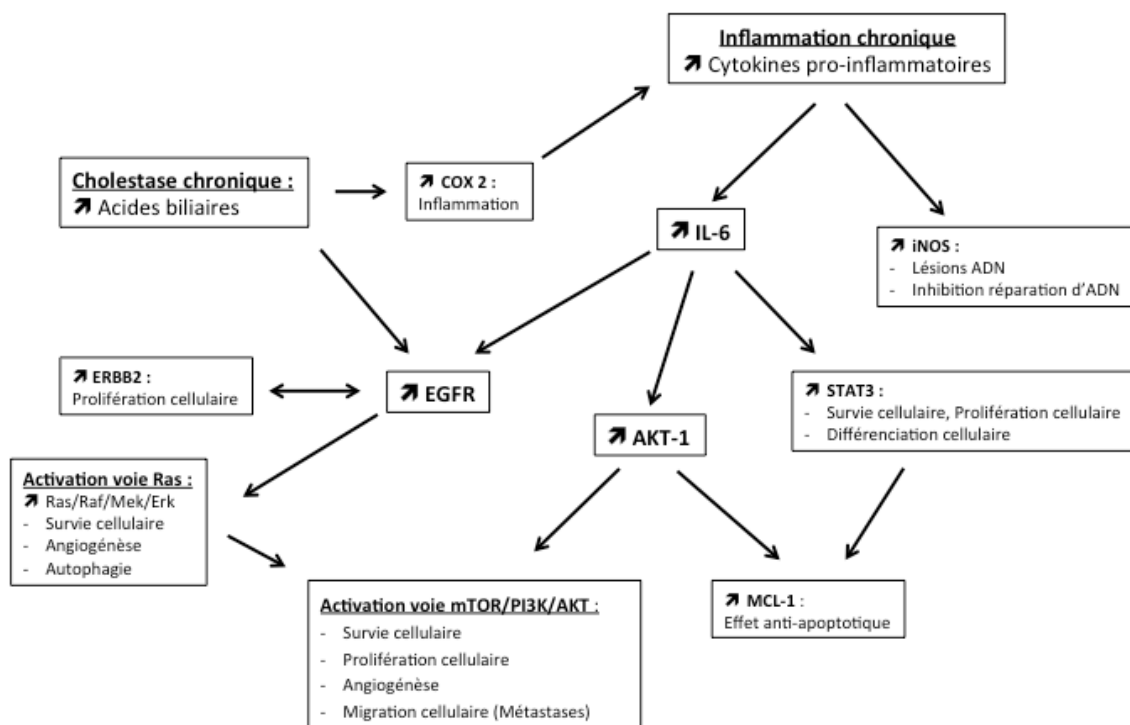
Inflammation chronique
↗ Cytokines pro-inflammatoires

Cholestase chronique :
↗ Acides biliaires

↗ COX 2 :
Inflammation

↗ IL-6

↗ iNOS :
- Lésions ADN
- Inhibition réparation d'ADN

↗ ERBB2 :
Prolifération cellulaire

↗ EGFR

↗ STAT3 :
- Survie cellulaire, Prolifération cellulaire
- Différenciation cellulaire

↗ AKT-1

Activation voie Ras :
↗ Ras/Raf/Mek/Erk
- Survie cellulaire
- Angiogénèse
- Autophagie

Activation voie mTOR/PI3K/AKT :
- Survie cellulaire
- Prolifération cellulaire
- Angiogénèse
- Migration cellulaire (Métastases)

↗ MCL-1 :
Effet anti-apoptotique